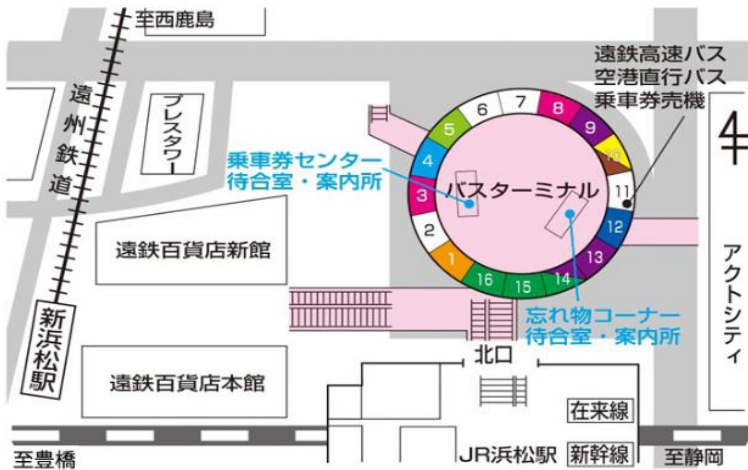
至西鹿島

遠州鉄道

プレスタワー

乗車券センター
待合室・案内所

遠鉄百貨店新館

新浜松駅

遠鉄百貨店本館

至豊橋

バスターミナル

1 2 3 4 5 6 7 8 9 10 11 12 13 14 15 16

遠鉄高速バス
空港直行バス
乗車券売機

アクトシティ

忘れ物コーナー
待合室・案内所

北口

在来線

JR浜松駅

新幹線

至静岡